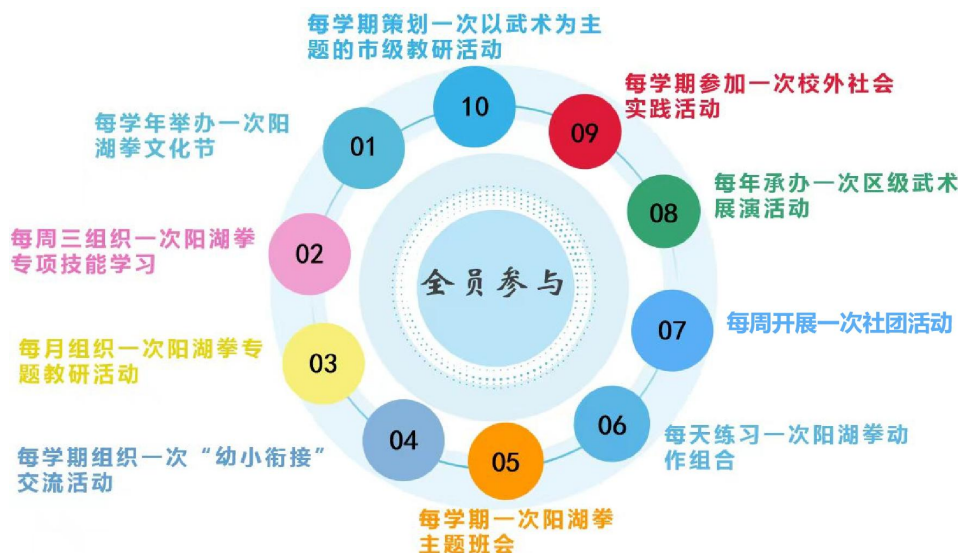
全员参与

01
每学年举办一次阳湖拳文化节

02
每周三组织一次阳湖拳专项技能学习

03
每月组织一次阳湖拳专题教研活动

04
每学期组织一次“幼小衔接”交流活动

05
每学期一次阳湖拳主题班会

06
每天练习一次阳湖拳动作组合

07
每周开展一次社团活动

08
每年承办一次区级武术展演活动

09
每学期参加一次校外社会实践活动

10
每学期策划一次以武术为主题的市级教研活动